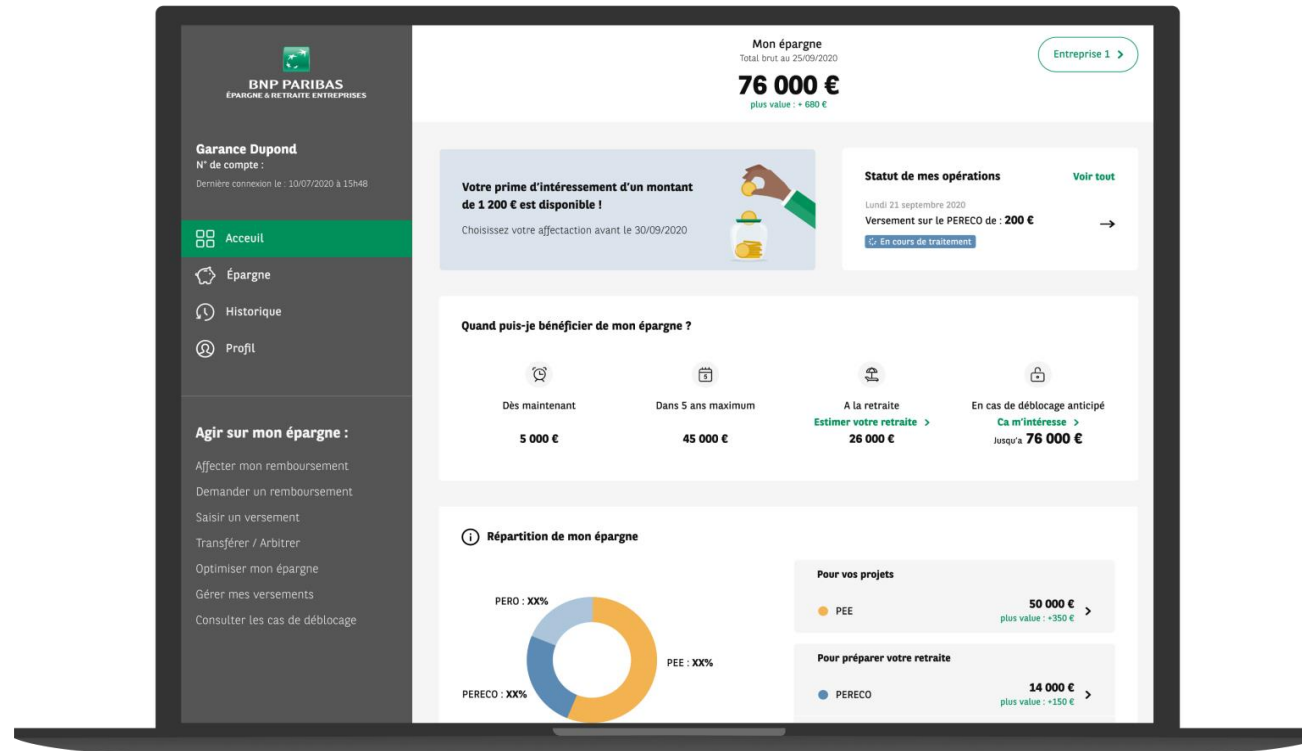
BNP PARIBAS
ÉPARGNE & RETRAITE ENTREPRISES

Garance Dupond
N° de compte :
Dernière connexion le : 10/07/2020 à 15h48

Acceuil
Épargne
Historique
Profil

Agir sur mon épargne :

Affecter mon remboursement
Demander un remboursement
Saisir un versement
Transférer / Arbitrer
Optimiser mon épargne
Gérer mes versements
Consulter les cas de déblocage

Mon épargne
Total brut au 25/09/2020
76 000 €
plus value : + 680 €

Entreprise 1 >

Votre prime d'intéressement d'un montant de 1 200 € est disponible !
Choisissez votre affectaction avant le 30/09/2020

Statut de mes opérations
Voir tout
Lundi 21 septembre 2020
Versement sur le PERECO de : 200 €
En cours de traitement

Quand puis-je bénéficier de mon épargne ?

Dès maintenant
5 000 €

Dans 5 ans maximum
45 000 €

A la retraite
Estimer votre retraite >
26 000 €

En cas de déblocage anticipé
Ca m'intéresse >
Jusqu'a 76 000 €

Répartition de mon épargne

PERO : XX%
PEE : XX%
PERECO : XX%

Pour vos projets
PEE
50 000 €
plus value : +350 €

Pour préparer votre retraite
PERECO
14 000 €
plus value : +150 €